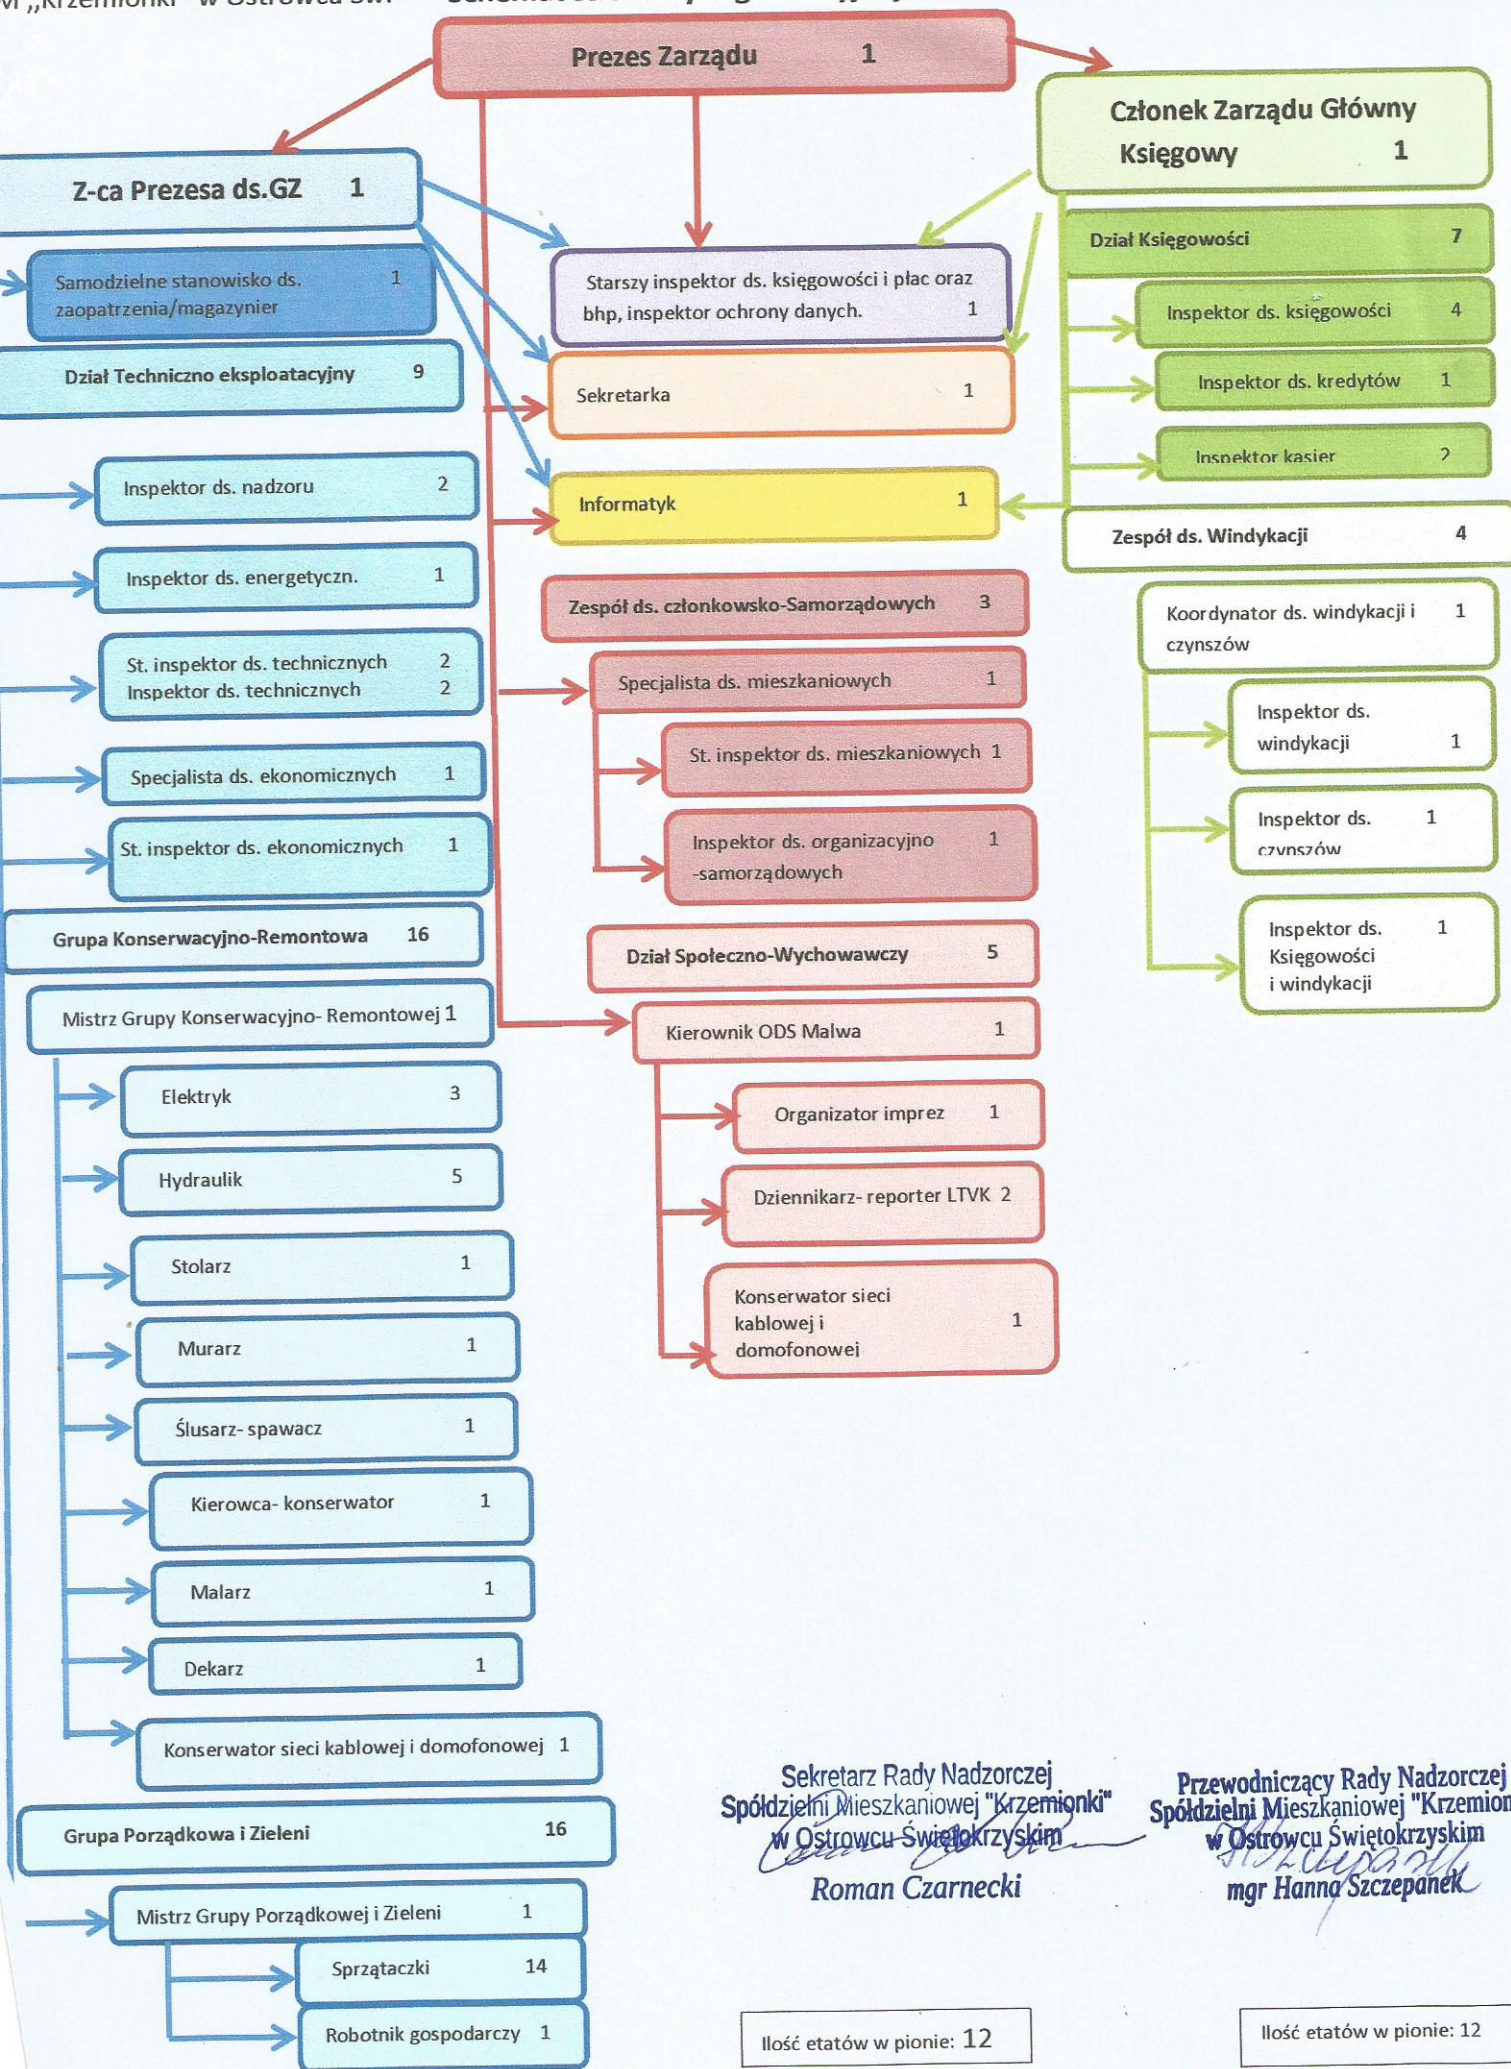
M „Krzemionki" w Ostrowca Św. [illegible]

Prezes Zarządu 1

Członek Zarządu Główny Księgowy 1

Z-ca Prezesa ds.GZ 1

Samodzielne stanowisko ds. zaopatrzenia/magazynier 1

Dział Techniczno eksploatacyjny 9

Inspektor ds. nadzoru 2

Inspektor ds. energetyczn. 1

St. inspektor ds. technicznych 2
Inspektor ds. technicznych 2

Specjalista ds. ekonomicznych 1

St. inspektor ds. ekonomicznych 1

Grupa Konserwacyjno-Remontowa 16

Mistrz Grupy Konserwacyjno- Remontowej 1

Elektryk 3

Hydraulik 5

Stolarz 1

Murarz 1

Ślusarz- spawacz 1

Kierowca- konserwator 1

Malarz 1

Dekarz 1

Konserwator sieci kablowej i domofonowej 1

Grupa Porządkowa i Zieleni 16

Mistrz Grupy Porządkowej i Zieleni 1

Sprzątaczki 14

Robotnik gospodarczy 1

Starszy inspektor ds. księgowości i płac oraz bhp, inspektor ochrony danych. 1

Sekretarka 1

Informatyk 1

Zespół ds. członkowsko-Samorządowych 3

Specjalista ds. mieszkaniowych 1

St. inspektor ds. mieszkaniowych 1

Inspektor ds. organizacyjno -samorządowych 1

Dział Społeczno-Wychowawczy 5

Kierownik ODS Malwa 1

Organizator imprez 1

Dziennikarz- reporter LTVK 2

Konserwator sieci kablowej i domofonowej 1

Dział Księgowości 7

Inspektor ds. księgowości 4

Inspektor ds. kredytów 1

Inspektor kasjer 2

Zespół ds. Windykacji 4

Koordynator ds. windykacji i czynszów 1

Inspektor ds. windykacji 1

Inspektor ds. czynszów 1

Inspektor ds. Księgowości i windykacji 1

Sekretarz Rady Nadzorczej Spółdzielni Mieszkaniowej "Krzemionki" w Ostrowcu Świętokrzyskim
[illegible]
Roman Czarnecki

Przewodniczący Rady Nadzorczej Spółdzielni Mieszkaniowej "Krzemion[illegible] w Ostrowcu Świętokrzyskim
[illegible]
mgr Hanna Szczepanek

Ilość etatów w pionie: 12

Ilość etatów w pionie: 12